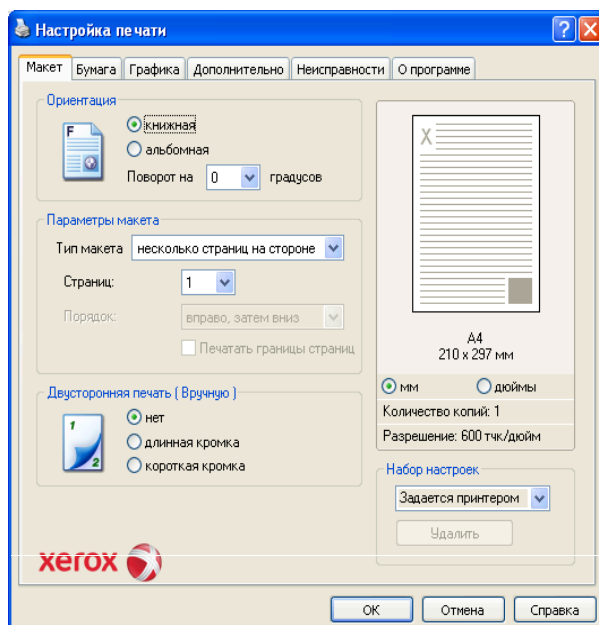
Настройка печати

Макет | Бумага | Графика | Дополнительно | Неисправности | О программе

Ориентация
книжная
альбомная
Поворот на 0 градусов

Параметры макета
Тип макета несколько страниц на стороне
Страниц: 1
Порядок: вправо, затем вниз
Печатать границы страниц

Двусторонняя печать ( Вручную )
нет
длинная кромка
короткая кромка

A4
210 x 297 мм
мм
дюймы
Количество копий: 1
Разрешение: 600 тчк/дюйм

Набор настроек
Задается принтером
Удалить

xerox

OK
Отмена
Справка